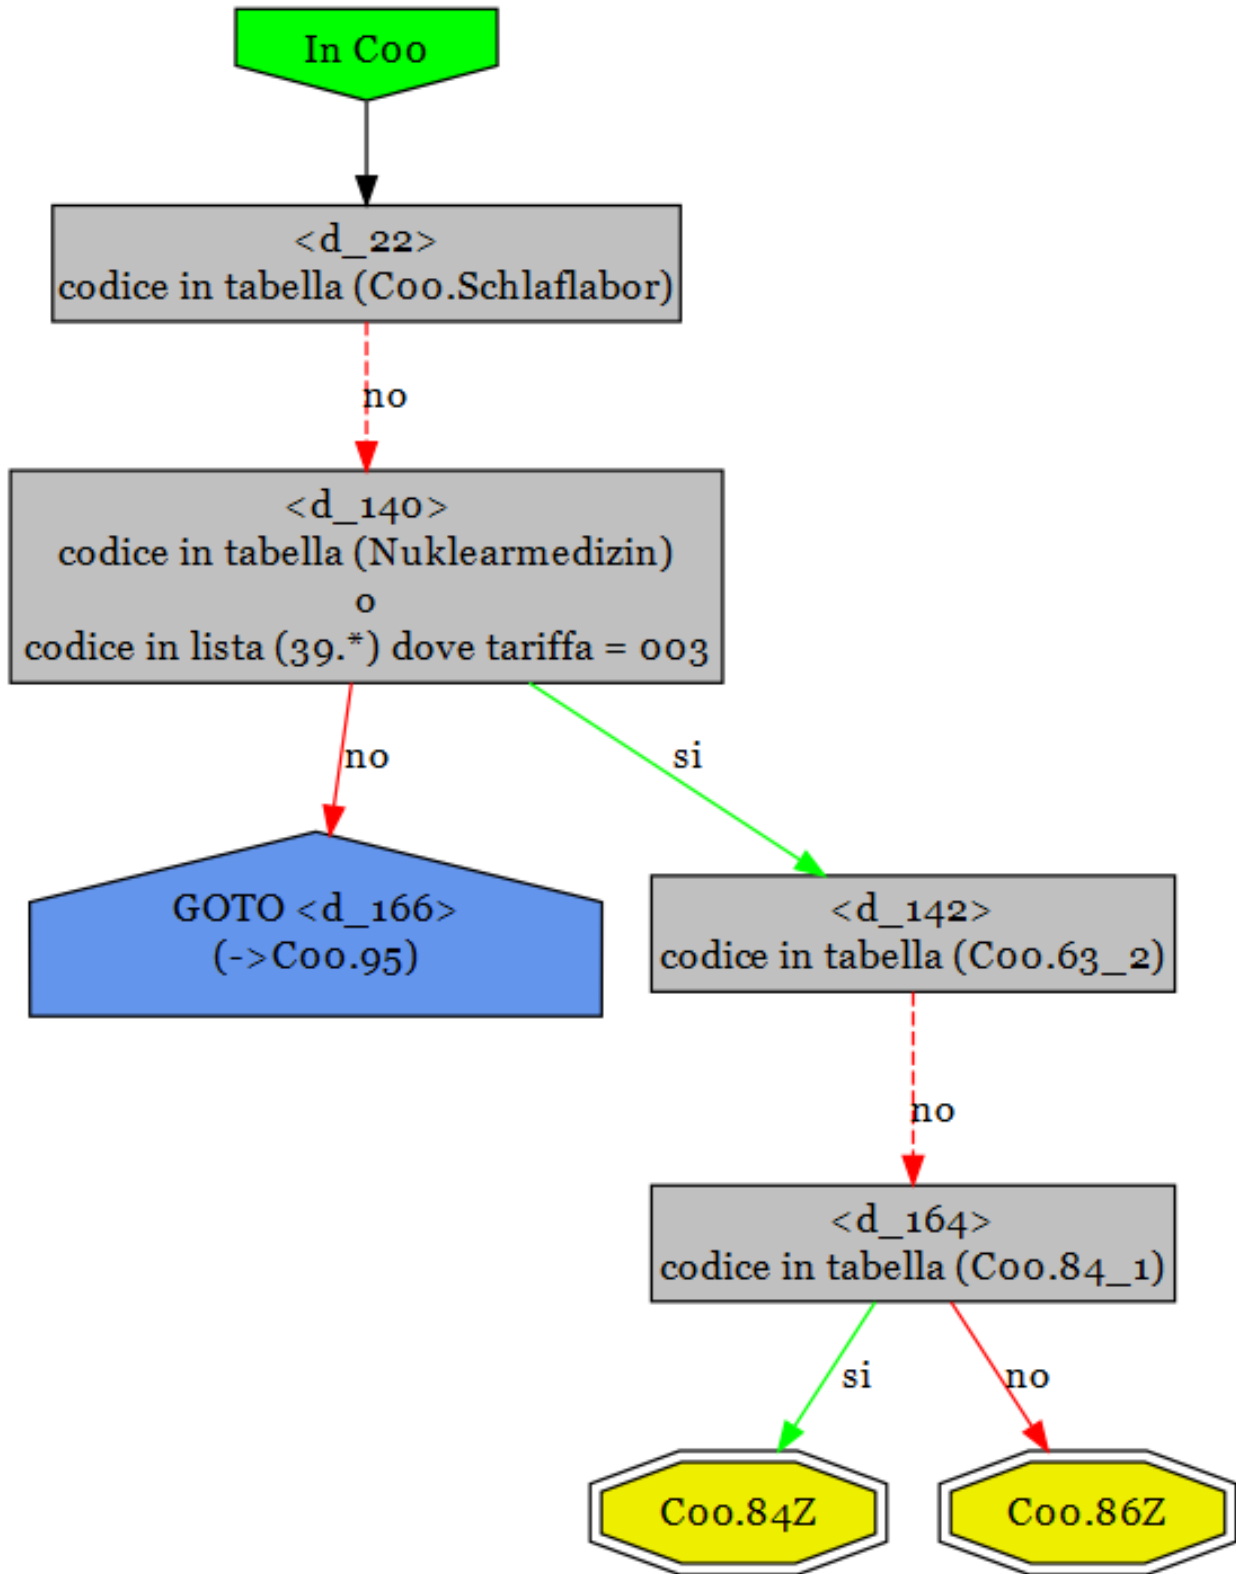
In C00

<d_22>
codice in tabella (C00.Schlaflabor)

no

<d_140>
codice in tabella (Nuklearmedizin)
o
codice in lista (39.*) dove tariffa = 003

no

si

GOTO <d_166>
(->C00.95)

<d_142>
codice in tabella (C00.63_2)

no

<d_164>
codice in tabella (C00.84_1)

si

no

C00.84Z

C00.86Z